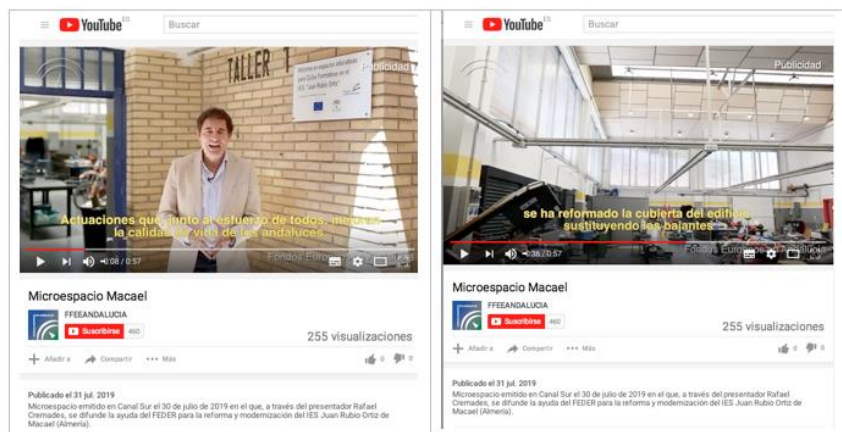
YouTube ES
Buscar

TALLER 1
Publicidad
Actuaciones que, junto al esfuerzo de todos, mejoran la calidad de vida de los andaluces.
0:08 / 0:57
Fondos Euro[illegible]

Microespacio Macael
FFEEANDALUCIA
Suscribirse 460
255 visualizaciones
Añadir a
Compartir
Más
0
0

Publicado el 31 jul. 2019
Microespacio emitido en Canal Sur el 30 de julio de 2019 en el que, a través del presentador Rafael Cremades, se difunde la ayuda del FEDER para la reforma y modernización del IES Juan Rubio Ortiz de Macael (Almería).

YouTube ES
Buscar

Publicidad
se ha reformado la cubierta del edificio sustituyendo los bajantes
0:38 / 0:57
Fondos Europeos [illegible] Andalucía

Microespacio Macael
FFEEANDALUCIA
Suscribirse 460
255 visualizaciones
Añadir a
Compartir
Más
0
0

Publicado el 31 jul. 2019
Microespacio emitido en Canal Sur el 30 de julio de 2019 en el que, a través del presentador Rafael Cremades, se difunde la ayuda del FEDER para la reforma y modernización del IES Juan Rubio Ortiz de Macael (Almería).